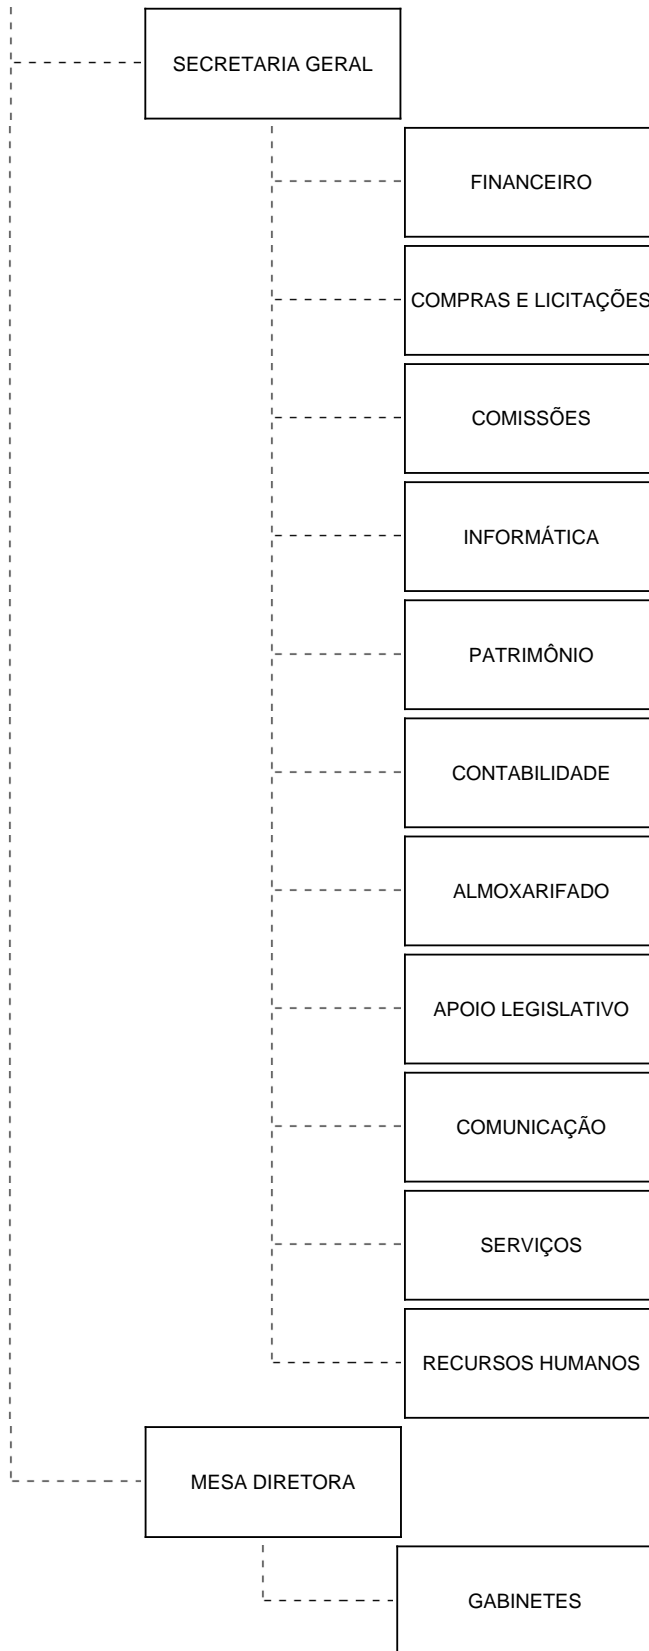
SECRETARIA GERAL

FINANCEIRO

COMPRAS E LICITAÇÕES

COMISSÕES

INFORMÁTICA

PATRIMÔNIO

CONTABILIDADE

ALMOXARIFADO

APOIO LEGISLATIVO

COMUNICAÇÃO

SERVIÇOS

RECURSOS HUMANOS

MESA DIRETORA

GABINETES